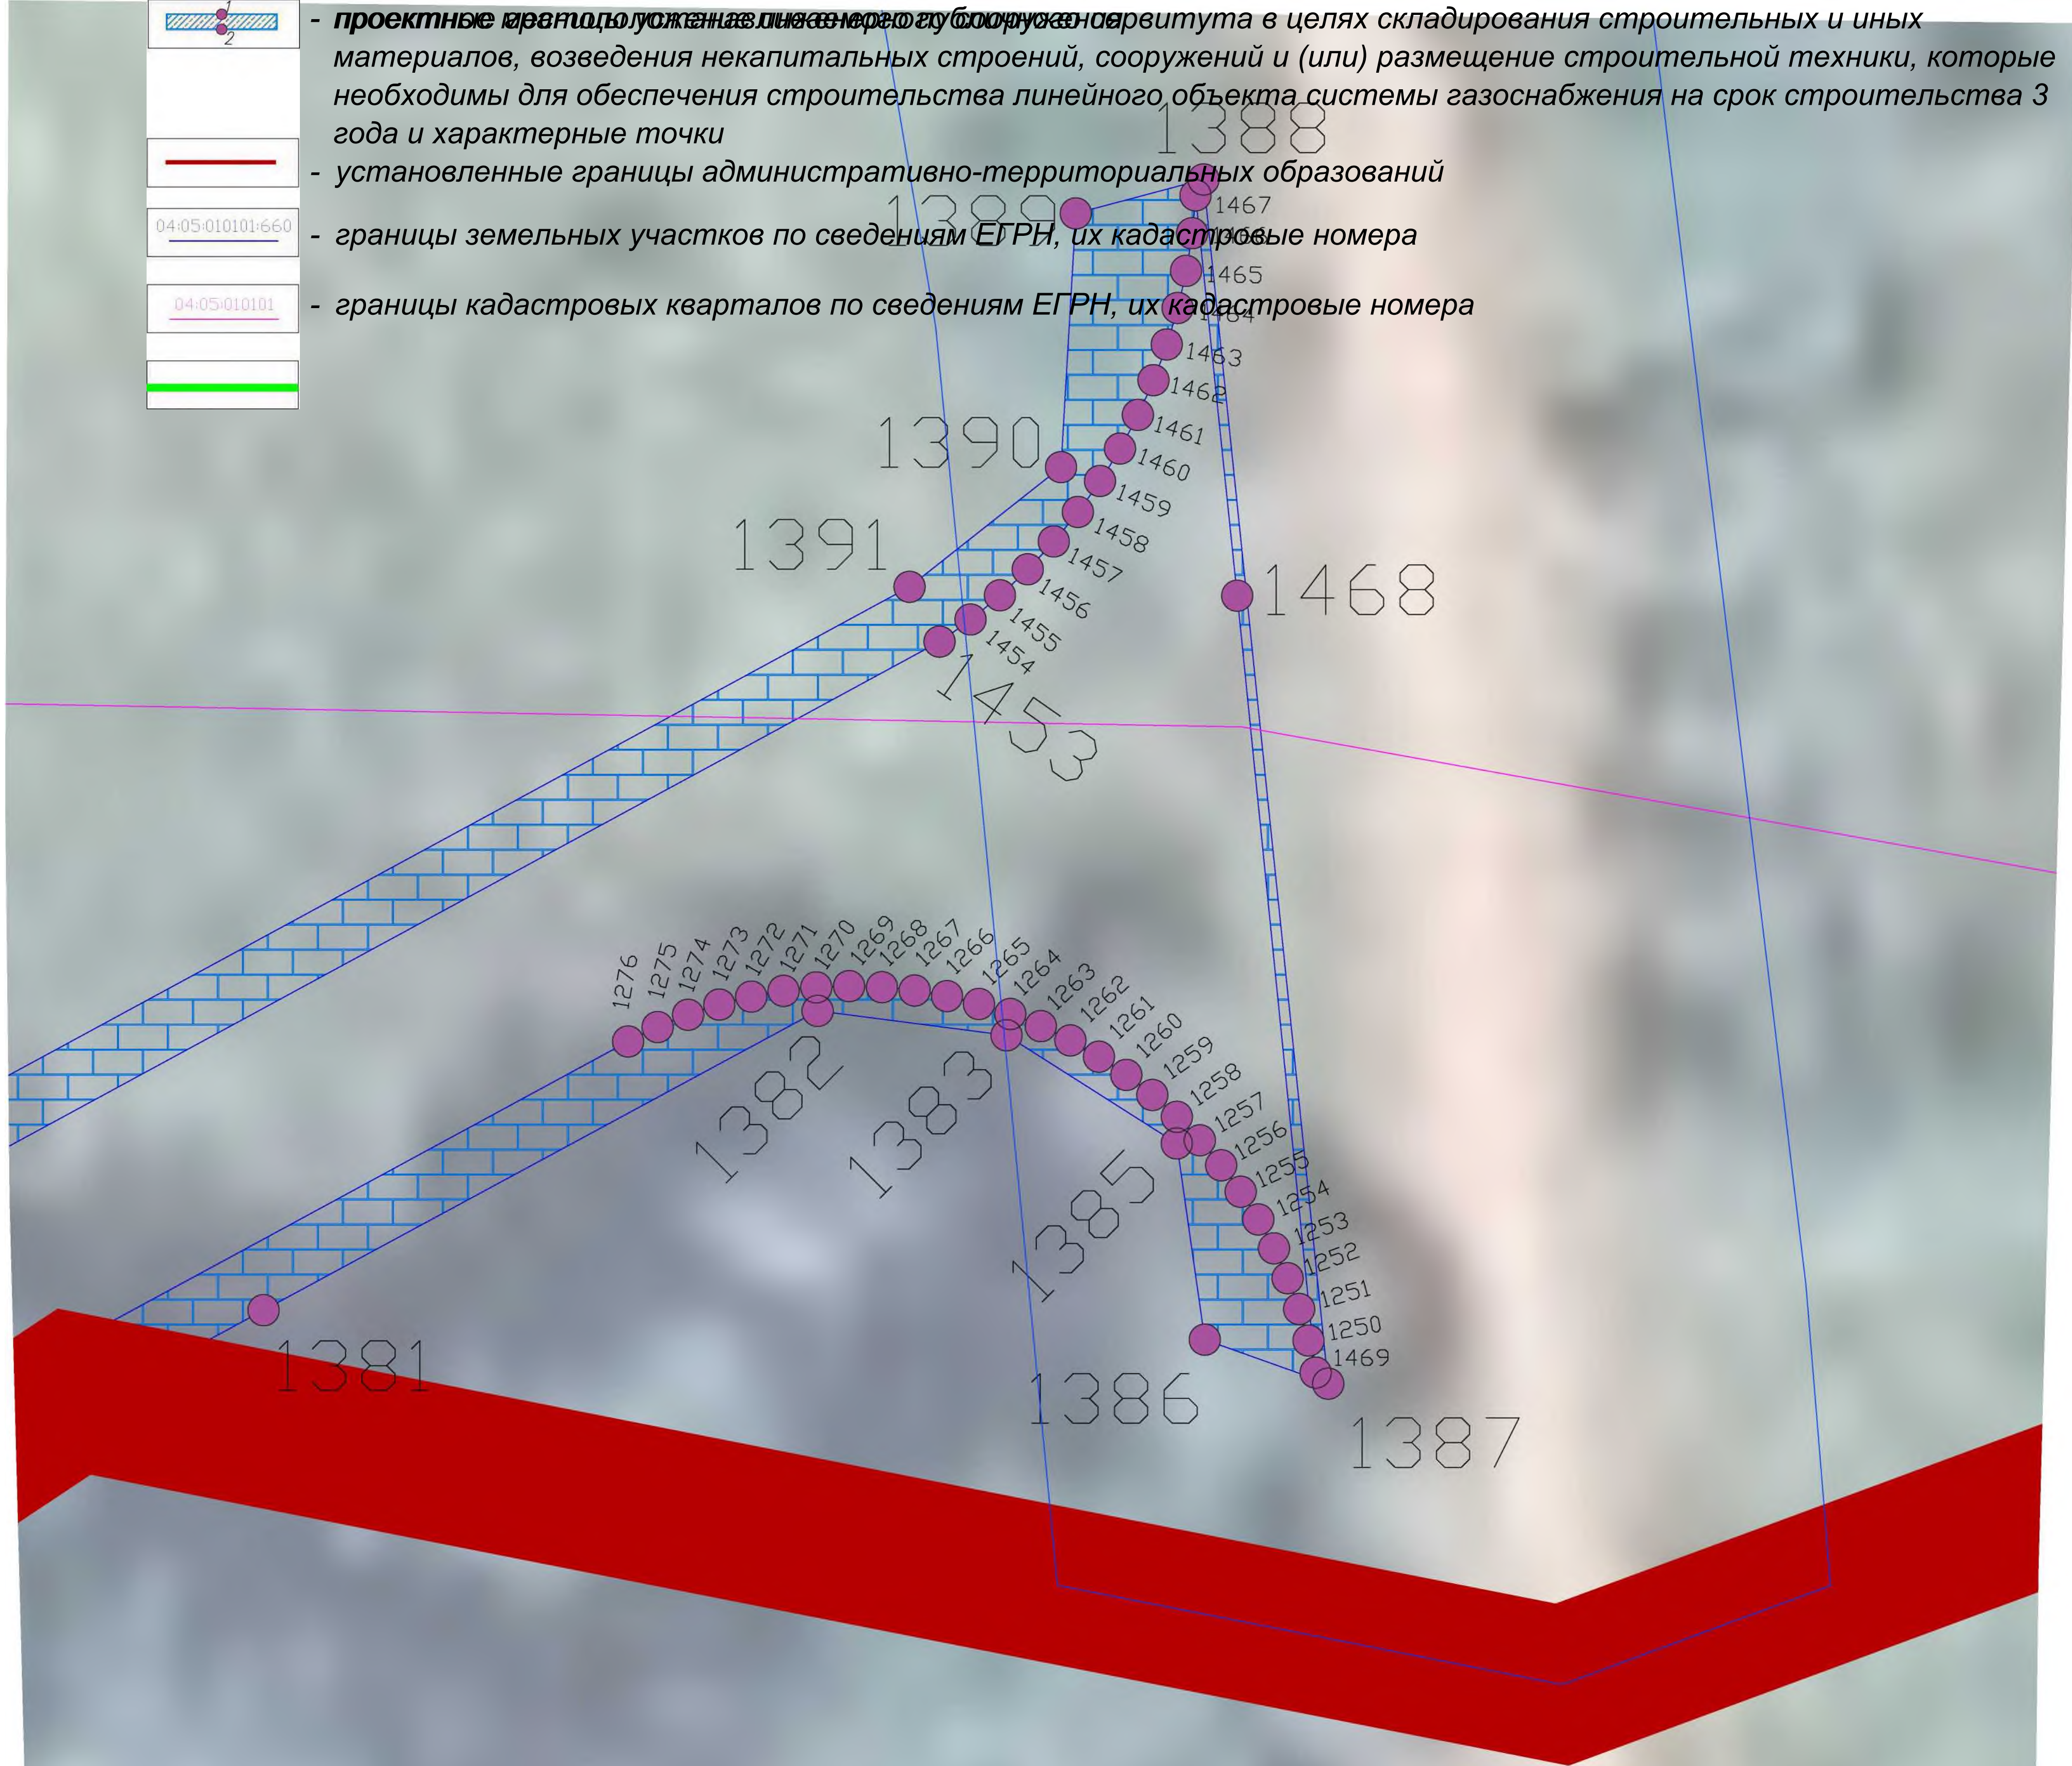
1
2
- проектные границы публичного сервитута в целях складирования строительных и иных материалов, возведения некапитальных строений, сооружений и (или) размещение строительной техники, которые необходимы для обеспечения строительства линейного объекта системы газоснабжения на срок строительства 3 года и характерные точки

- установленные границы административно-территориальных образований

04:05:010101:660
- границы земельных участков по сведениям ЕГРН, их кадастровые номера

04:05:010101
- границы кадастровых кварталов по сведениям ЕГРН, их кадастровые номера

1388
1389
1467
1465
1464
1463
1462
1461
1390
1460
1459
1391
1458
1457
1468
1456
1455
1454
1453
1276
1275
1274
1273
1272
1271
1270
1269
1268
1267
1266
1265
1264
1263
1262
1261
1260
1259
1258
1257
1256
1255
1254
1253
1252
1251
1250
1469
1382
1383
1385
1381
1386
1387